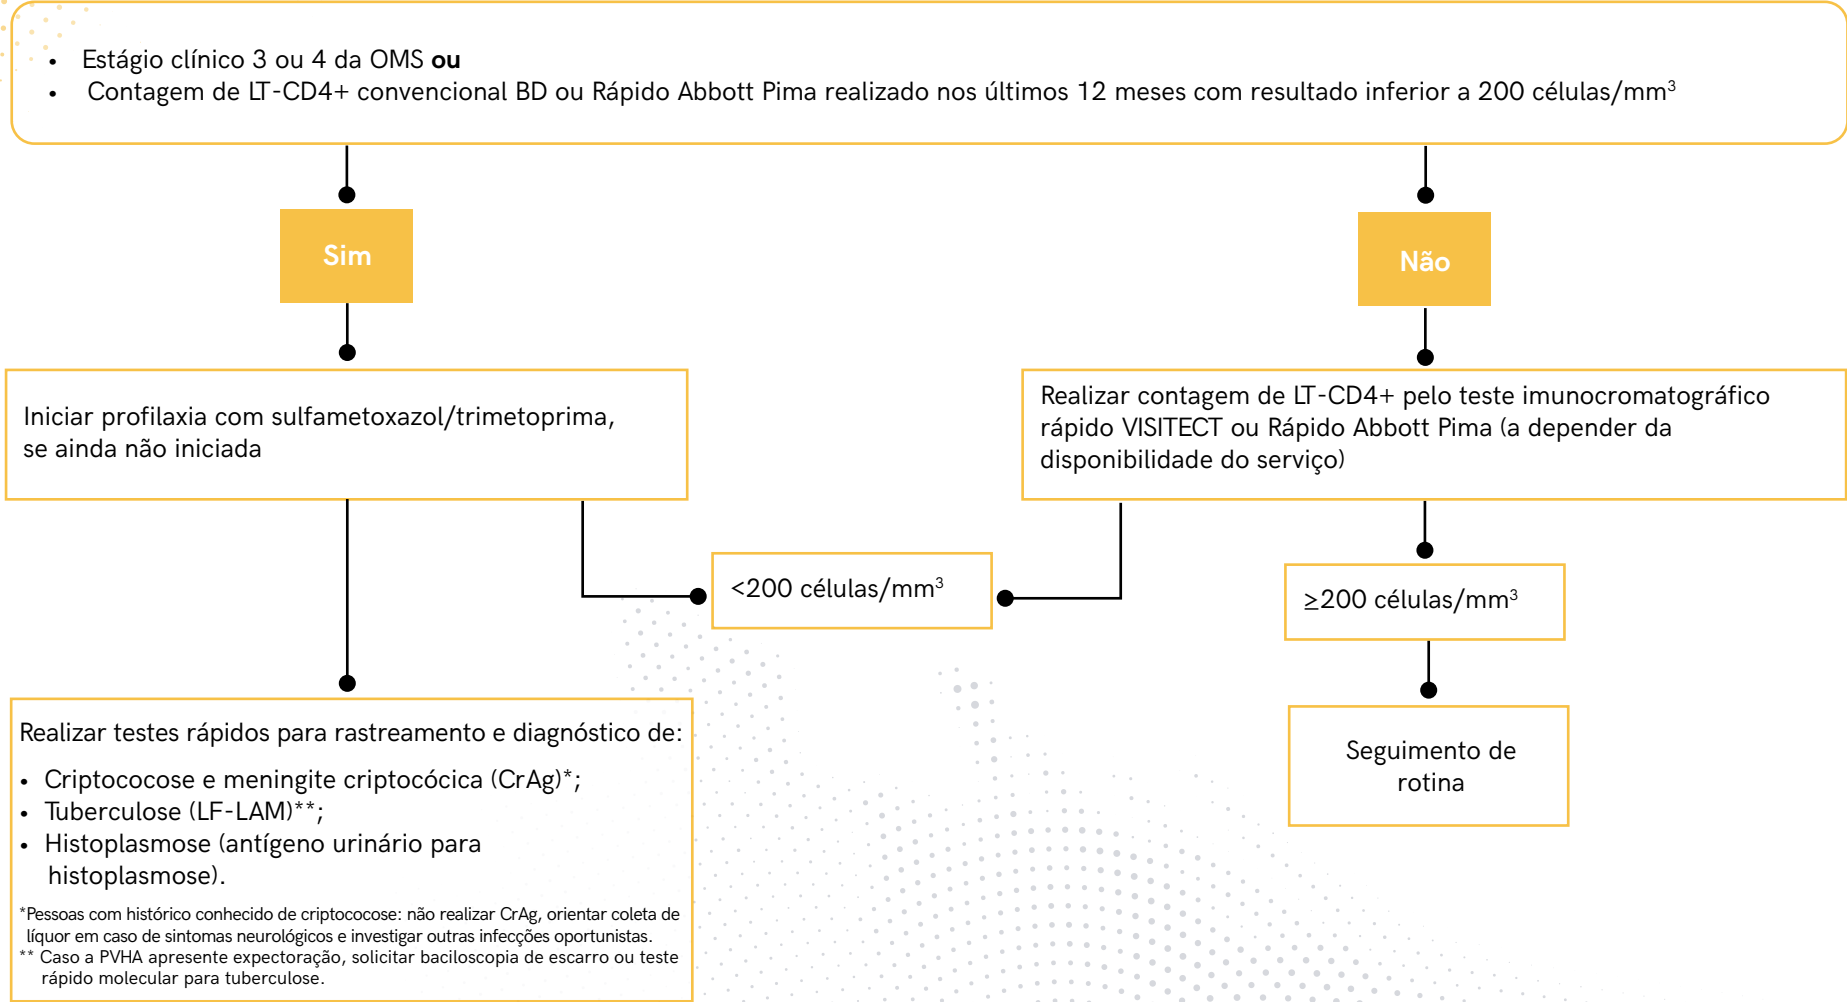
- Estágio clínico 3 ou 4 da OMS **ou**
- Contagem de LT-CD4+ convencional BD ou Rápido Abbott Pima realizado nos últimos 12 meses com resultado inferior a 200 células/mm$^3$

Sim

Não

Iniciar profilaxia com sulfametoxazol/trimetoprima, se ainda não iniciada

Realizar contagem de LT-CD4+ pelo teste imunocromatográfico rápido VISITECT ou Rápido Abbott Pima (a depender da disponibilidade do serviço)

<200 células/mm$^3$

$\geq$200 células/mm$^3$

Seguimento de rotina

Realizar testes rápidos para rastreamento e diagnóstico de:
- Criptococose e meningite criptocócica (CrAg)*;
- Tuberculose (LF-LAM)**;
- Histoplasmose (antígeno urinário para histoplasmose).

*Pessoas com histórico conhecido de criptococose: não realizar CrAg, orientar coleta de líquor em caso de sintomas neurológicos e investigar outras infecções oportunistas.
** Caso a PVHA apresente expectoração, solicitar baciloscopia de escarro ou teste rápido molecular para tuberculose.